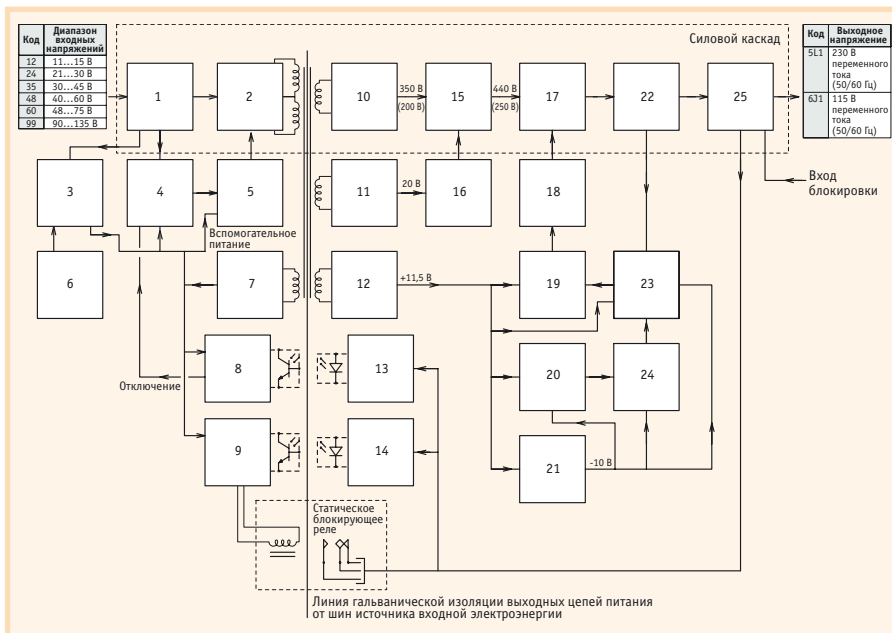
| Код | Диапазон входных напряжений |
|---|---|
| 12 | 11…15 В |
| 24 | 21…30 В |
| 35 | 30…45 В |
| 48 | 40…60 В |
| 60 | 48…75 В |
| 99 | 90…135 В |

Силовой каскад

| Код | Выходное напряжение |
|---|---|
| 5L1 | 230 В переменного тока (50/60 Гц) |
| 6J1 | 115 В переменного тока (50/60 Гц) |

1 2 10 350 В (200 В) 15 440 В (250 В) 17 22 25

3 4 5 11 20 В 16 18

Вход блокировки

Вспомогательное питание

6 7 12 +11,5 В 19 23

8 13 20 24

Отключение

9 14 21 -10 В

Статическое блокирующее реле

Линия гальванической изоляции выходных цепей питания от шин источника входной электроэнергии